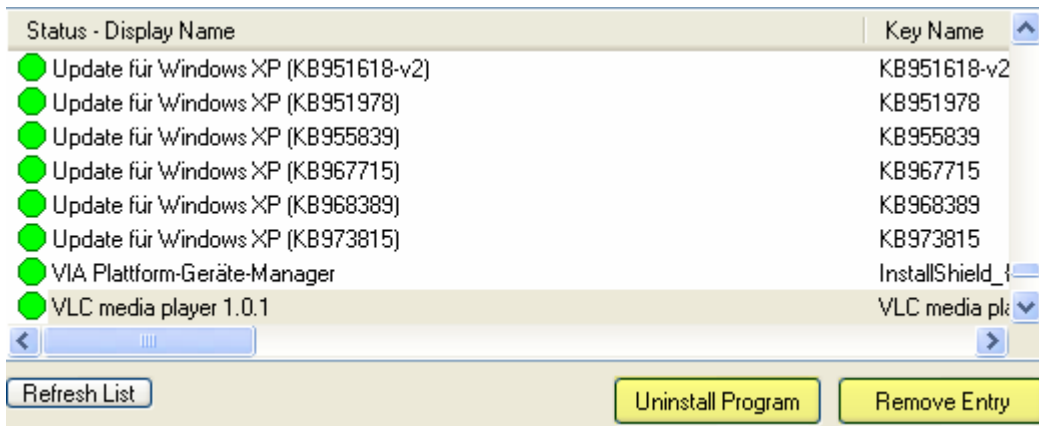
| Status - Display Name | Key Name |
|---|---|
| Update für Windows XP (KB951618-v2) | KB951618-v2 |
| Update für Windows XP (KB951978) | KB951978 |
| Update für Windows XP (KB955839) | KB955839 |
| Update für Windows XP (KB967715) | KB967715 |
| Update für Windows XP (KB968389) | KB968389 |
| Update für Windows XP (KB973815) | KB973815 |
| VIA Plattform-Geräte-Manager | InstallShield_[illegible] |
| VLC media player 1.0.1 | VLC media pl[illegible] |

Refresh List

Uninstall Program

Remove Entry